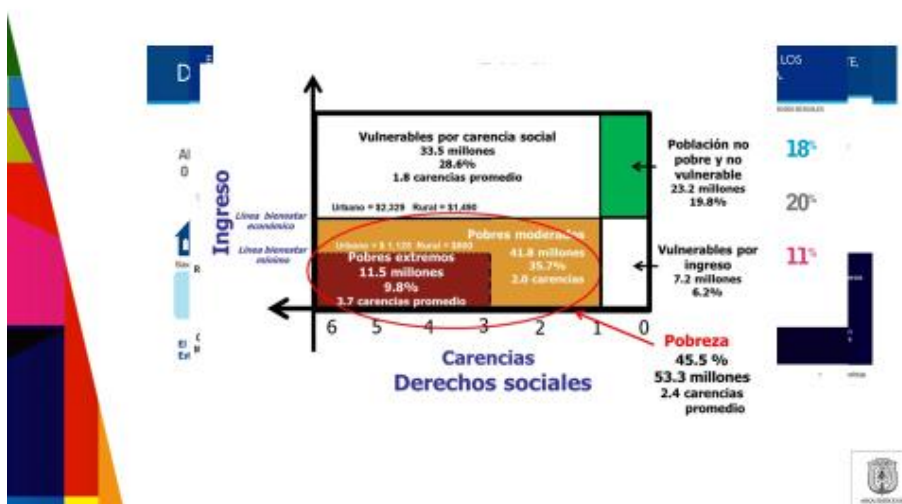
D

LOS

Ingreso

Vulnerables por carencia social
33.5 millones
28.6%
1.8 carencias promedio

Urbano = $2,329 Rural = $1,490

Población no pobre y no vulnerable
23.2 millones
19.8%

Línea bienestar económico

Línea bienestar mínimo

Urbano = $ 1,125 Rural = $800

Pobres moderados
41.8 millones
35.7%
2.0 carencias

Pobres extremos
11.5 millones
9.8%
3.7 carencias promedio

Vulnerables por ingreso
7.2 millones
6.2%

6 5 4 3 2 1 0

Carencias
Derechos sociales

Pobreza
45.5 %
53.3 millones
2.4 carencias promedio

18%

20%

11%